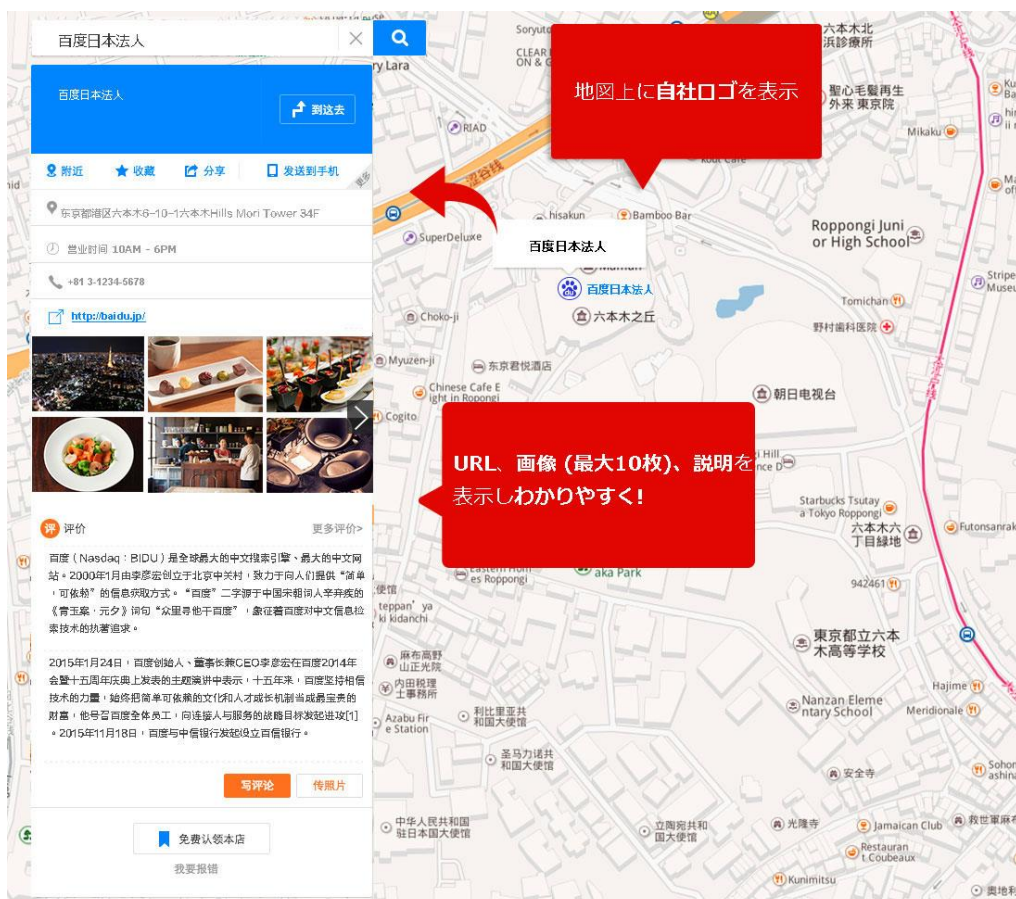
百度日本法人

百度日本法人

到这去

附近 收藏 分享 发送到手机

更多

东京都港区六本木6-10-1六本木Hills Mori Tower 34F

营业时间 10AM - 6PM

+81 3-1234-5678

http://baidu.jp/

评 评价

更多评价>

百度（Nasdaq：BIDU）是全球最大的中文搜索引擎、最大的中文网站。2000年1月由李彦宏创立于北京中关村，致力于向人们提供"简单，可依赖"的信息获取方式。"百度"二字源于中国宋朝词人辛弃疾的《青玉案·元夕》词句"众里寻他千百度"，象征着百度对中文信息检索技术的执著追求。

2015年1月24日，百度创始人、董事长兼CEO李彦宏在百度2014年会暨十五周年庆典上发表的主题演讲中表示，十五年来，百度坚持相信技术的力量，始终把简单可依赖的文化和人才成长机制当成最宝贵的财富，他号召百度全体员工，向连接人与服务的战略目标发起进攻[1]。2015年11月18日，百度与中信银行发起设立百信银行。

写评论 传照片

免费认领本店

我要报错

地図上に自社ロゴを表示

百度日本法人

URL、画像（最大10枚）、説明を表示しわかりやすく!

Soryuto
CLEAR ON & G
ry Lara
六本木北浜診療所
聖心毛髪再生外来 東京院
Mikaku
RIAD
kout Cafe
hisakun
Bamboo Bar
SuperDeluxe
Roppongi Junior High School
百度日本法人
六本木之丘
Tomichan
Choko-ji
野村歯科医院
Myuzen-ji
东京君悦酒店
Chinese Cafe Eight in Roppongi
朝日电视台
Cogito
Starbucks Tsutaya Tokyo Roppongi
六本木六丁目緑地
Futonsanrak
Eastern Hotel es Roppongi
aka Park
942461
teppan' ya
ki kidanchi
麻布高野山正光院
东京都立六本木高等学校
内田税理士事务所
Hajime
Azabu Fire Station
利比里亚共和国大使馆
Nanzan Elementary School
Meridionale
圣马力诺共和国大使馆
安全寺
中华人民共和国驻日本国大使馆
立陶宛共和国大使馆
光隆寺
Jamaican Club
救世軍
Restaurant t.Coubeaux
Kunimitsu
奥地利
Stripe Museu
Sohon
ashin